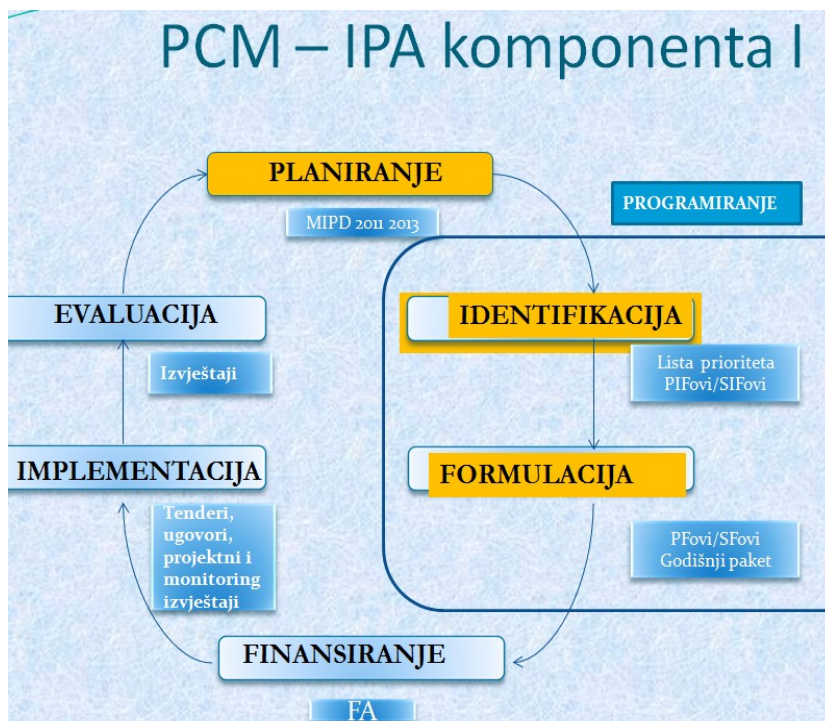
PCM – IPA komponenta I

PLANIRANJE

MIPD 2011 2013

PROGRAMIRANJE

EVALUACIJA

Izvještaji

IDENTIFIKACIJA

Lista prioriteta PIFovi/SIFovi

IMPLEMENTACIJA

FORMULACIJA

Tenderi, ugovori, projektni i monitoring izvještaji

PFovi/SFovi Godišnji paket

FINANSIRANJE

FA